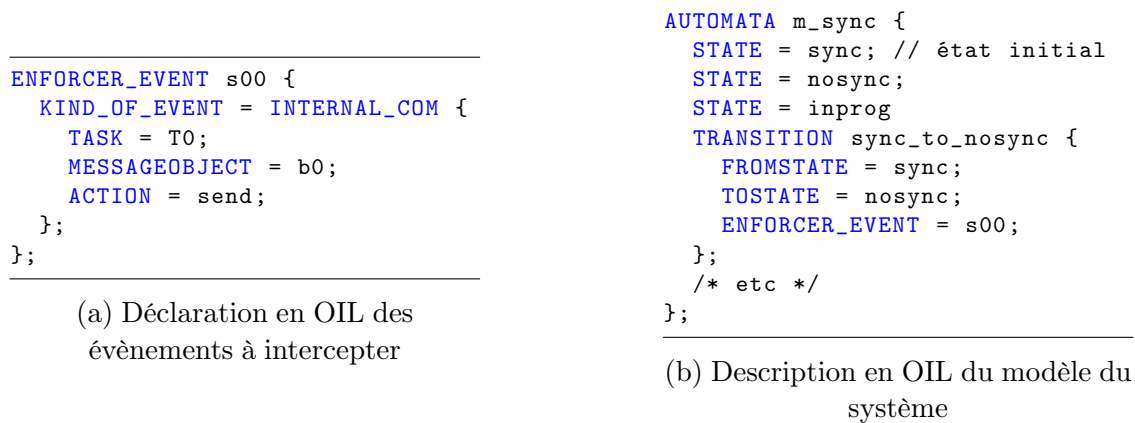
```
ENFORCER_EVENT s00 {
  KIND_OF_EVENT = INTERNAL_COM {
    TASK = T0;
    MESSAGEOBJECT = b0;
    ACTION = send;
  };
};
```

(a) Déclaration en OIL des évènements à intercepter

```
AUTOMATA m_sync {
  STATE = sync; // état initial
  STATE = nosync;
  STATE = inprog
  TRANSITION sync_to_nosync {
    FROMSTATE = sync;
    TOSTATE = nosync;
    ENFORCER_EVENT = s00;
  };
  /* etc */
};
```

(b) Description en OIL du modèle du système